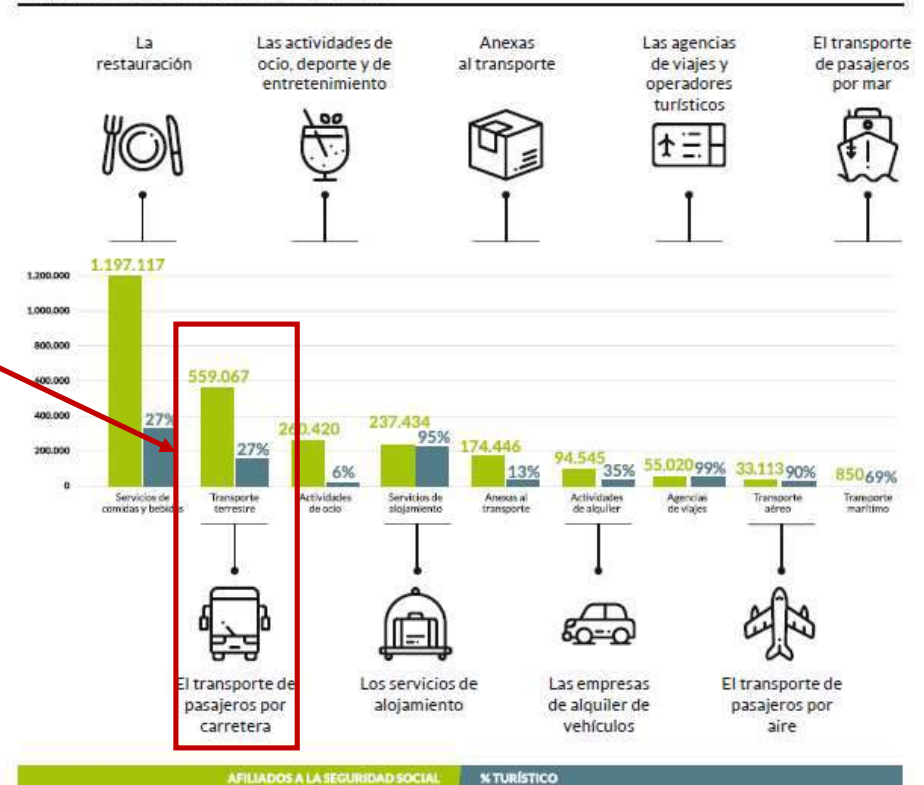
La restauración

Las actividades de ocio, deporte y de entretenimiento

Anexas al transporte

Las agencias de viajes y operadores turísticos

El transporte de pasajeros por mar

1.200.000
1.000.000
800.000
600.000
400.000
200.000
0

1.197.117
27%
Servicios de comidas y bebidas

559.067
27%
Transporte terrestre

260.420
6%
Actividades de ocio

237.434
95%
Servicios de alojamiento

174.446
13%
Anexas al transporte

94.545
35%
Actividades de alquiler

55.020
99%
Agencias de viajes

33.113
90%
Transporte aéreo

850
69%
Transporte marítimo

El transporte de pasajeros por carretera

Los servicios de alojamiento

Las empresas de alquiler de vehículos

El transporte de pasajeros por aire

AFILIADOS A LA SEGURIDAD SOCIAL
% TURÍSTICO